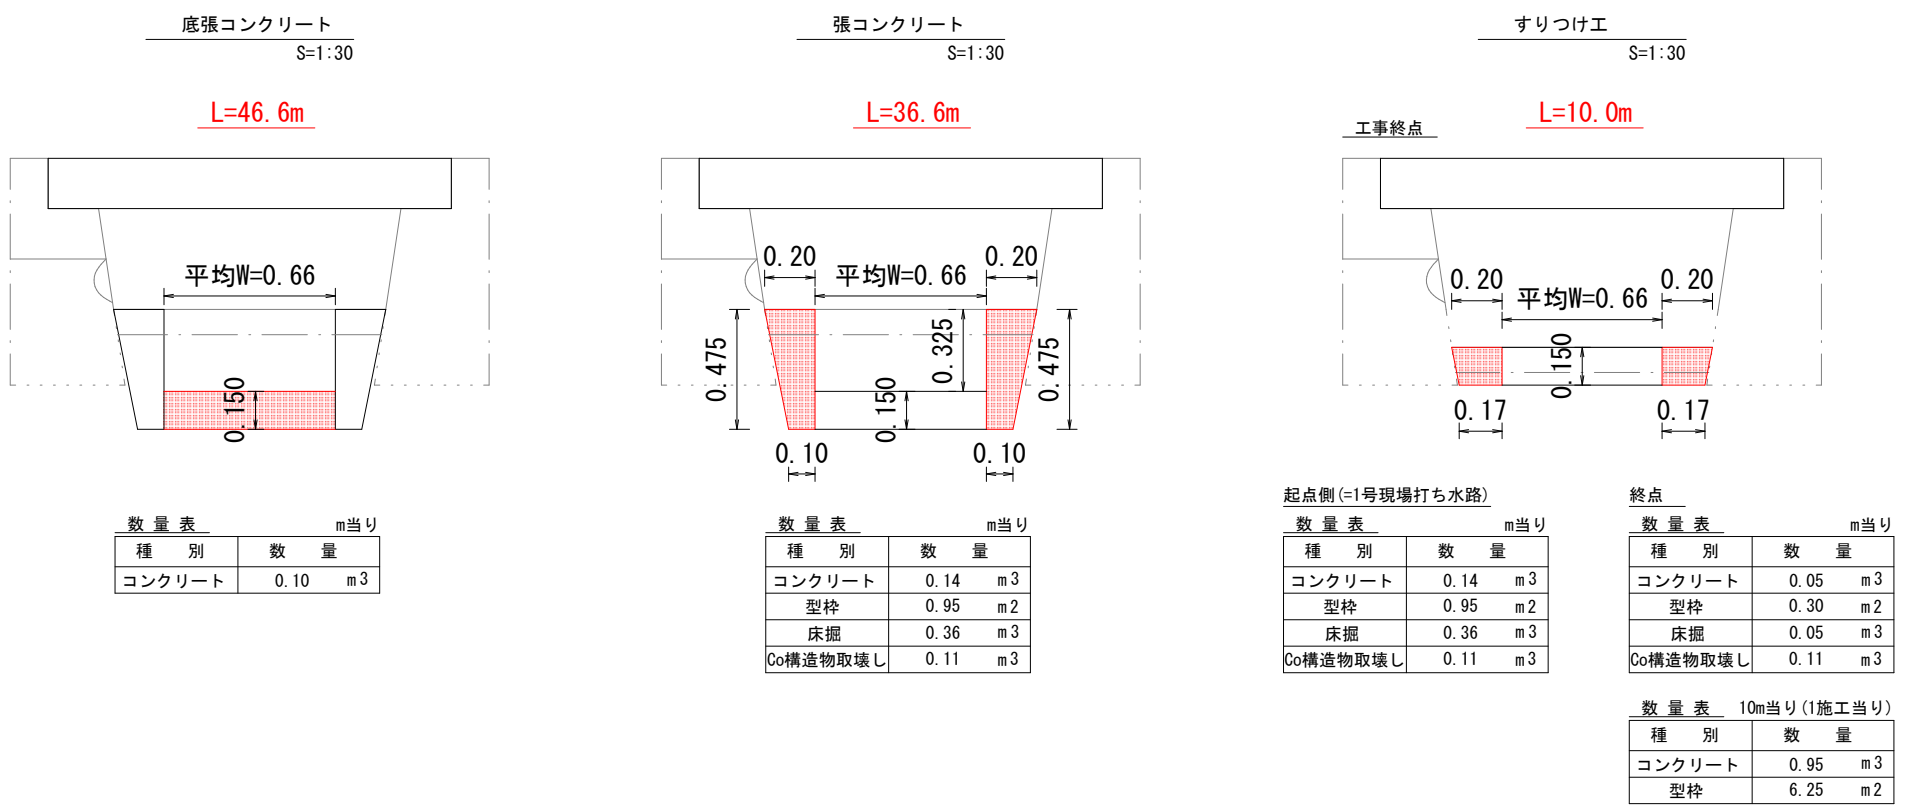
底張コンクリート
S=1:30

L=46.6m

平均W=0.66

0.150

数量表 m当り

| 種　別 | 数　量 |
|---|---|
| コンクリート | 0.10 m3 |

張コンクリート
S=1:30

L=36.6m

0.20 平均W=0.66 0.20

0.475 0.325 0.475

0.150

0.10 0.10

数量表 m当り

| 種　別 | 数　量 |
|---|---|
| コンクリート | 0.14 m3 |
| 型枠 | 0.95 m2 |
| 床掘 | 0.36 m3 |
| Co構造物取壊し | 0.11 m3 |

すりつけ工
S=1:30

工事終点

L=10.0m

0.20 平均W=0.66 0.20

0.150

0.17 0.17

起点側(=1号現場打ち水路)

数量表 m当り

| 種　別 | 数　量 |
|---|---|
| コンクリート | 0.14 m3 |
| 型枠 | 0.95 m2 |
| 床掘 | 0.36 m3 |
| Co構造物取壊し | 0.11 m3 |

終点

数量表 m当り

| 種　別 | 数　量 |
|---|---|
| コンクリート | 0.05 m3 |
| 型枠 | 0.30 m2 |
| 床掘 | 0.05 m3 |
| Co構造物取壊し | 0.11 m3 |

数量表 10m当り(1施工当り)

| 種　別 | 数　量 |
|---|---|
| コンクリート | 0.95 m3 |
| 型枠 | 6.25 m2 |